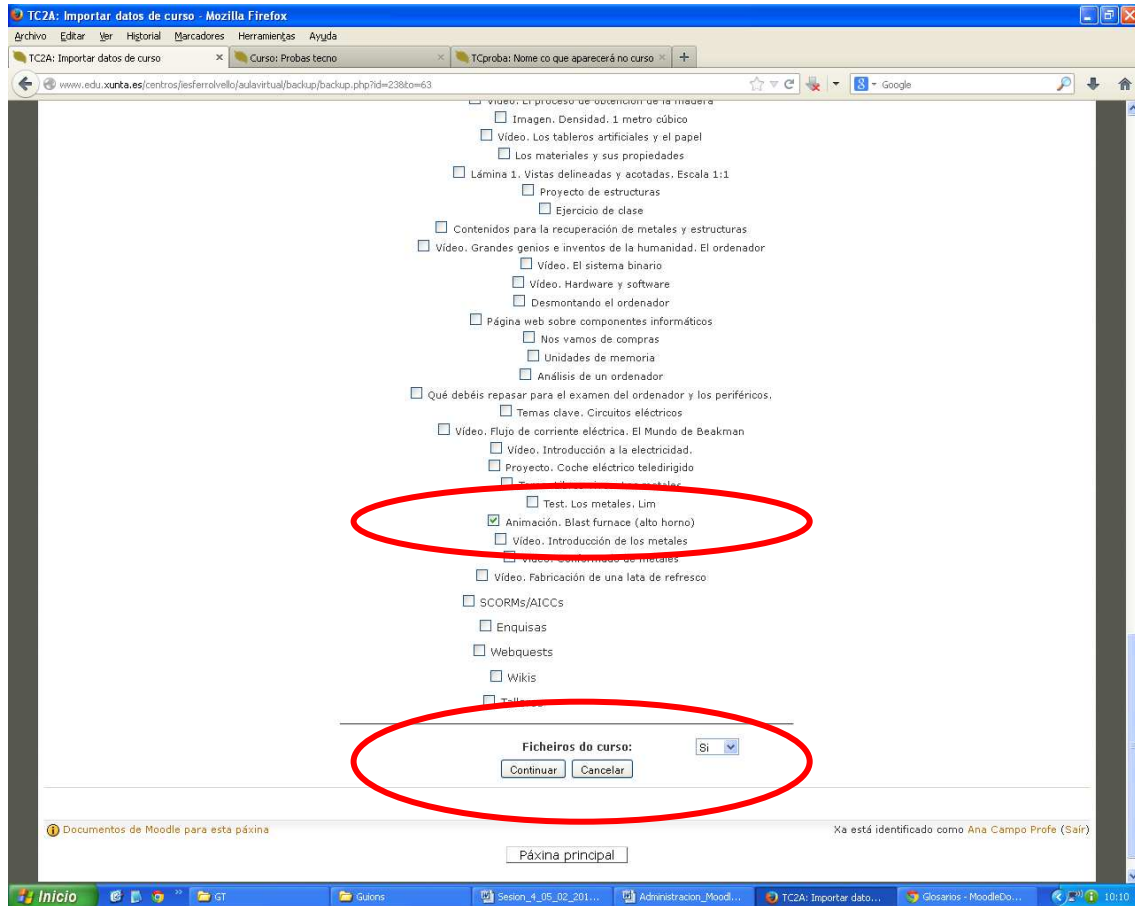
TC2A: Importar datos de curso - Mozilla Firefox

Archivo Editar Ver Historial Marcadores Herramientas Ayuda

TC2A: Importar datos de curso | Curso: Probas tecno | TCproba: Nome co que aparecerá no curso

www.edu.xunta.es/centros/iesferrolvello/aulavirtual/backup/backup.php?id=23&to=63

Google

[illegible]

Imagen. Densidad. 1 metro cúbico

Vídeo. Los tableros artificiales y el papel

Los materiales y sus propiedades

Lámina 1. Vistas delineadas y acotadas. Escala 1:1

Proyecto de estructuras

Ejercicio de clase

Contenidos para la recuperación de metales y estructuras

Vídeo. Grandes genios e inventos de la humanidad. El ordenador

Vídeo. El sistema binario

Vídeo. Hardware y software

Desmontando el ordenador

Página web sobre componentes informáticos

Nos vamos de compras

Unidades de memoria

Análisis de un ordenador

Qué debéis repasar para el examen del ordenador y los periféricos.

Temas clave. Circuitos eléctricos

Vídeo. Flujo de corriente eléctrica. El Mundo de Beakman

Vídeo. Introducción a la electricidad.

Proyecto. Coche eléctrico teledirigido

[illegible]

Test. Los metales. Lim

Animación. Blast furnace (alto horno)

Vídeo. Introducción de los metales

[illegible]

Vídeo. Fabricación de una lata de refresco

SCORMs/AICCs

Enquisas

Webquests

Wikis

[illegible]

Ficheiros do curso: Si

Continuar Cancelar

Documentos de Moodle para esta páxina

Xa está identificado como Ana Campo Profe (Saír)

Páxina principal

Inicio GT Guions Sesion_4_05_02_201... Administracion_Moodl... TC2A: Importar dato... Glosarios - MoodleDo... 10:10